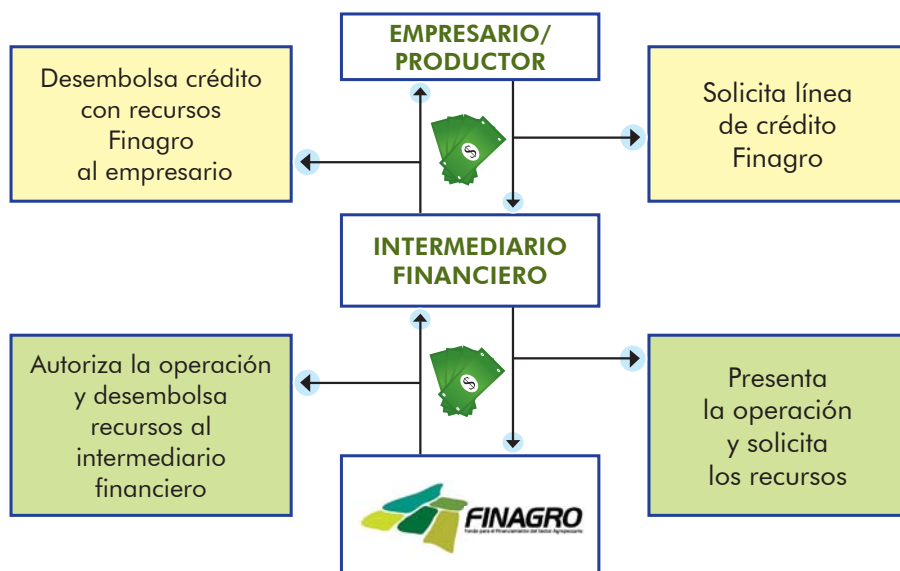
EMPRESARIO/
PRODUCTOR

Desembolsa crédito con recursos Finagro al empresario

Solicita línea de crédito Finagro

INTERMEDIARIO
FINANCIERO

Autoriza la operación y desembolsa recursos al intermediario financiero

Presenta la operación y solicita los recursos

FINAGRO
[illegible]